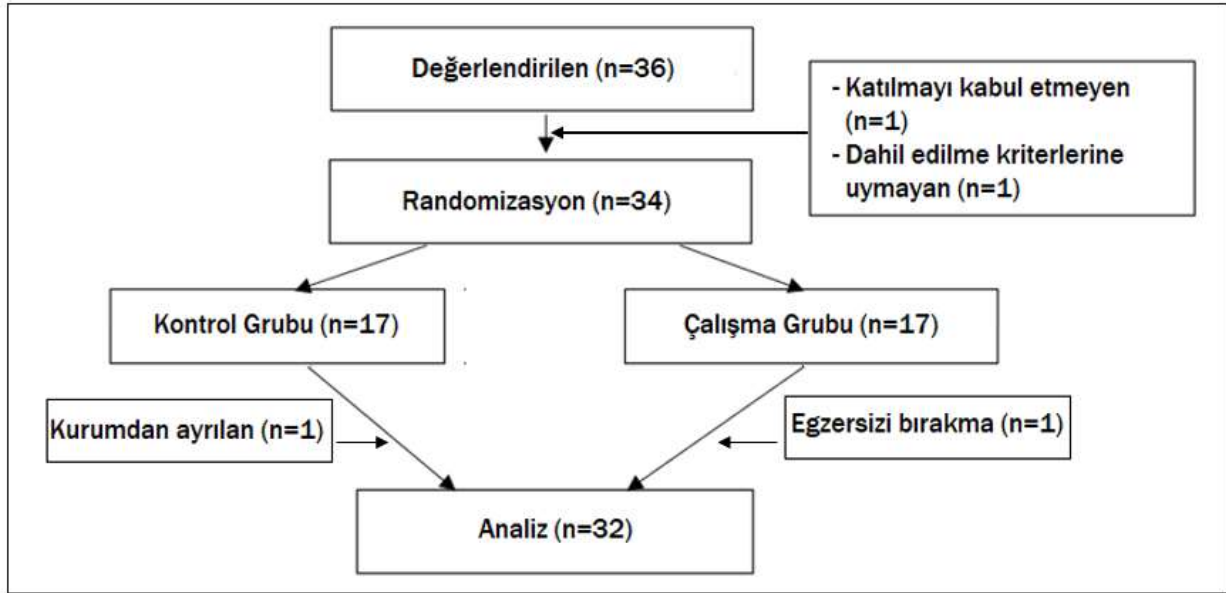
Değerlendirilen (n=36)

- Katılmayı kabul etmeyen (n=1)
- Dahil edilme kriterlerine uymayan (n=1)

Randomizasyon (n=34)

Kontrol Grubu (n=17)

Çalışma Grubu (n=17)

Kurumdan ayrılan (n=1)

Egzersizi bırakma (n=1)

Analiz (n=32)